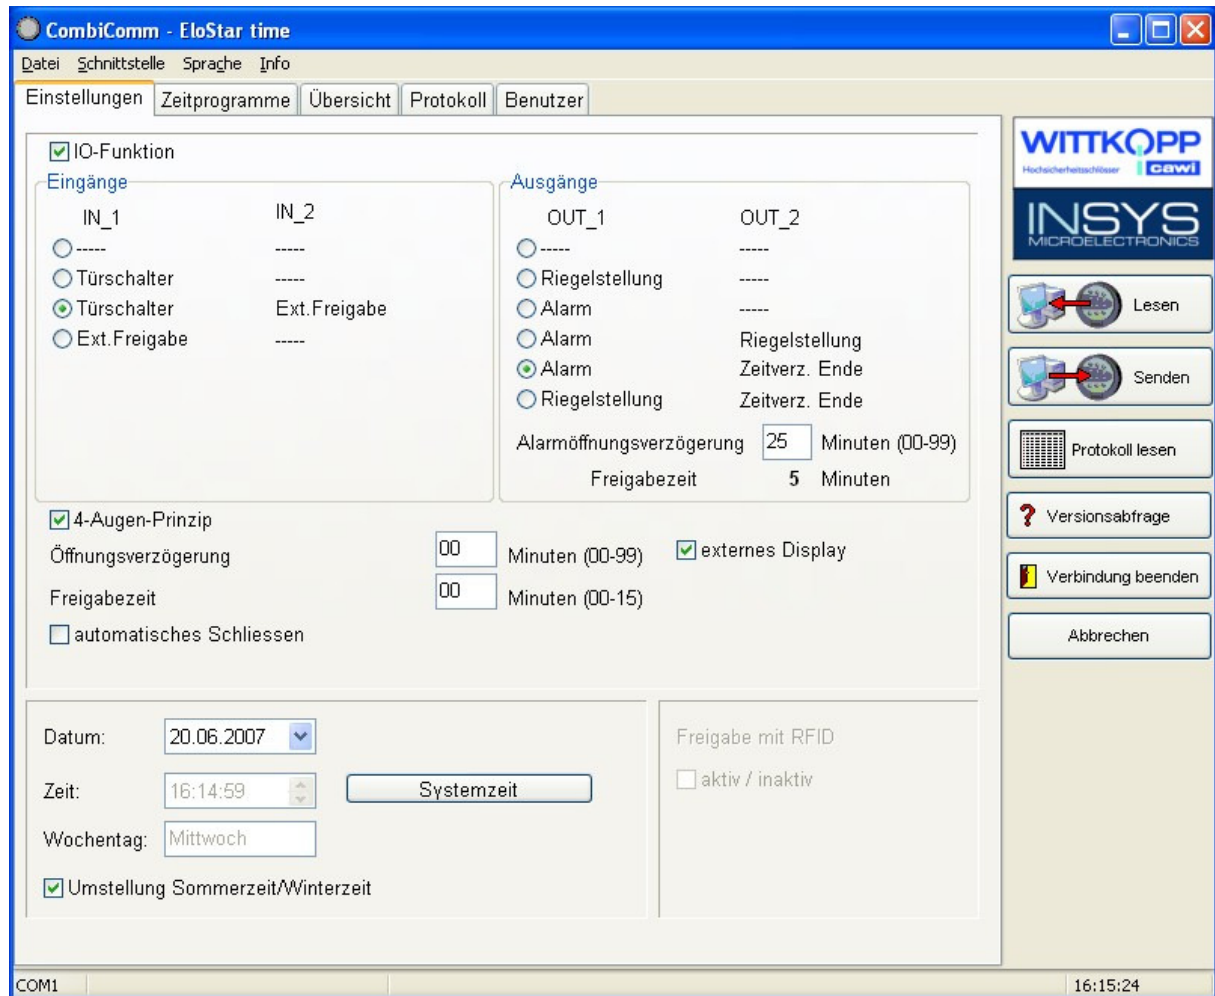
CombiComm - EloStar time

Datei Schnittstelle Sprache Info

Einstellungen | Zeitprogramme | Übersicht | Protokoll | Benutzer

☑ IO-Funktion

Eingänge

| IN_1 | IN_2 |
|---|---|
| ○ ----- | ----- |
| ○ Türschalter | ----- |
| ⊙ Türschalter | Ext.Freigabe |
| ○ Ext.Freigabe | ----- |

Ausgänge

| OUT_1 | OUT_2 |
|---|---|
| ○ ----- | ----- |
| ○ Riegelstellung | ----- |
| ○ Alarm | ----- |
| ○ Alarm | Riegelstellung |
| ⊙ Alarm | Zeitverz. Ende |
| ○ Riegelstellung | Zeitverz. Ende |

Alarmöffnungsverzögerung 25 Minuten (00-99)

Freigabezeit 5 Minuten

☑ 4-Augen-Prinzip

Öffnungsverzögerung 00 Minuten (00-99)

☑ externes Display

Freigabezeit 00 Minuten (00-15)

☐ automatisches Schliessen

Datum: 20.06.2007

Zeit: 16:14:59

Systemzeit

Wochentag: Mittwoch

☑ Umstellung Sommerzeit/Winterzeit

Freigabe mit RFID

☐ aktiv / inaktiv

WITTKOPP Hochsicherheitsschlösser cawi

INSYS MICROELECTRONICS

Lesen

Senden

Protokoll lesen

Versionsabfrage

Verbindung beenden

Abbrechen

COM1

16:15:24